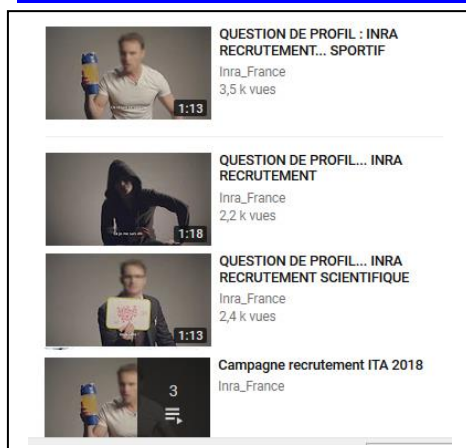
1:13
QUESTION DE PROFIL : INRA RECRUTEMENT... SPORTIF
Inra_France
3,5 k vues

1:18
QUESTION DE PROFIL... INRA RECRUTEMENT
Inra_France
2,2 k vues

1:13
QUESTION DE PROFIL... INRA RECRUTEMENT SCIENTIFIQUE
Inra_France
2,4 k vues

3
Campagne recrutement ITA 2018
Inra_France